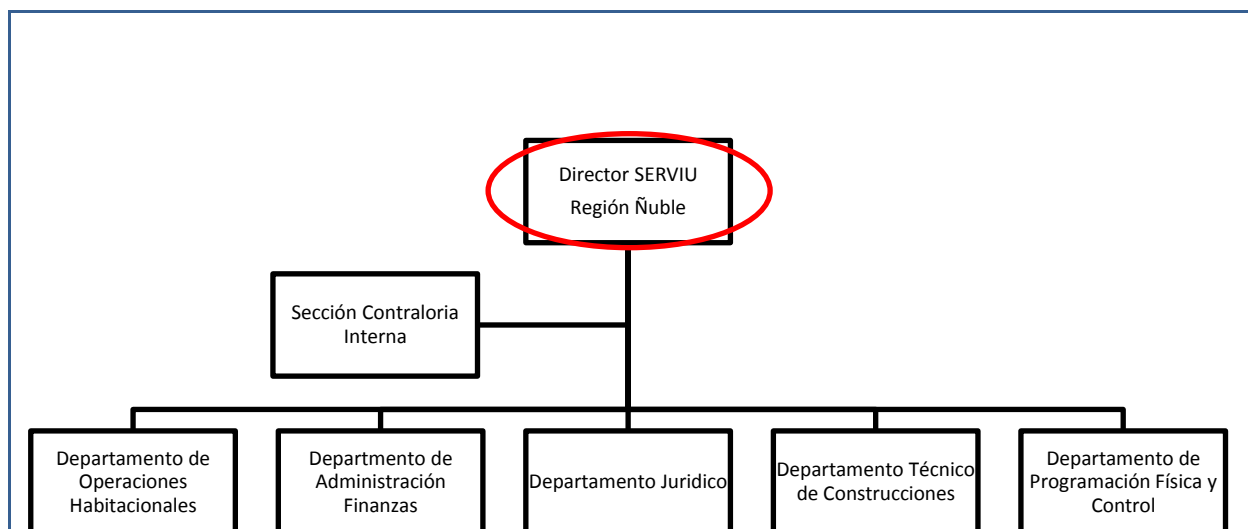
Director SERVIU
Región Ñuble

Sección Contraloria Interna

Departamento de Operaciones Habitacionales

Departmento de Administración Finanzas

Departamento Juridico

Departamento Técnico de Construcciones

Departamento de Programación Física y Control